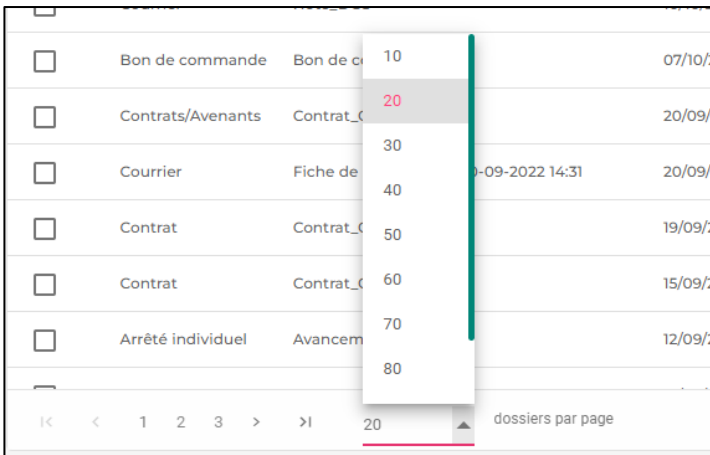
Bon de commande | Bon de c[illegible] | | 07/10/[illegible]
Contrats/Avenants | Contrat_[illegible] | | 20/09/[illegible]
Courrier | Fiche de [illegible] | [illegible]0-09-2022 14:31 | 20/09/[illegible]
Contrat | Contrat_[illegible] | | 19/09/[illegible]
Contrat | Contrat_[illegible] | | 15/09/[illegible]
Arrêté individuel | Avancem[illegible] | | 12/09/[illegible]

10
20
30
40
50
60
70
80

|< < 1 2 3 > >| 20 dossiers par page